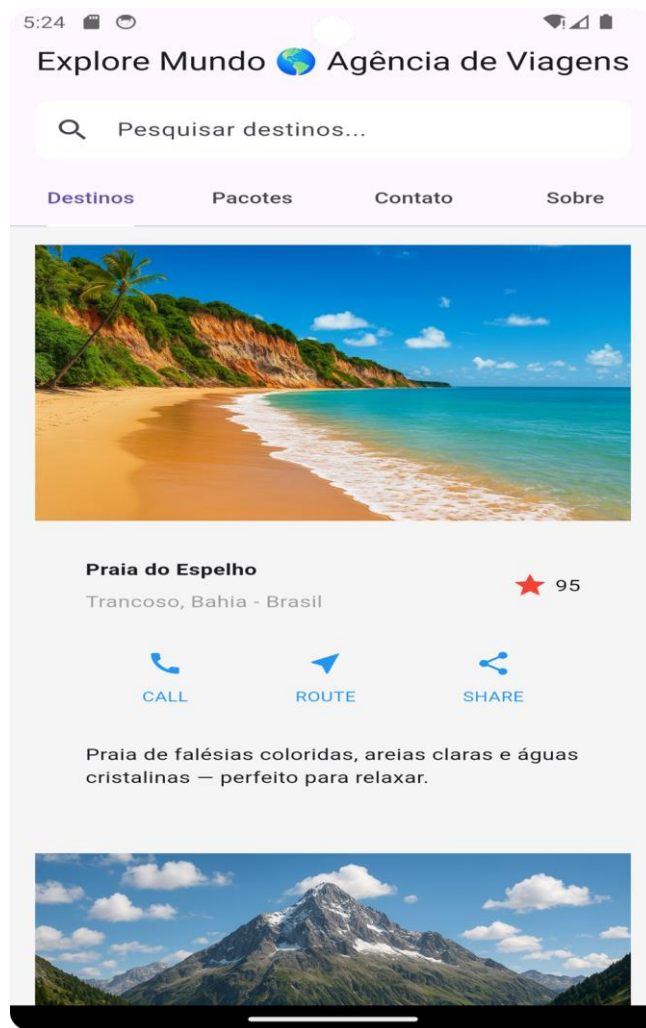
5:24

Explore Mundo 🌎 Agência de Viagens

Pesquisar destinos...

Destinos Pacotes Contato Sobre

Praia do Espelho

Trancoso, Bahia - Brasil

95

CALL ROUTE SHARE

Praia de falésias coloridas, areias claras e águas cristalinas — perfeito para relaxar.